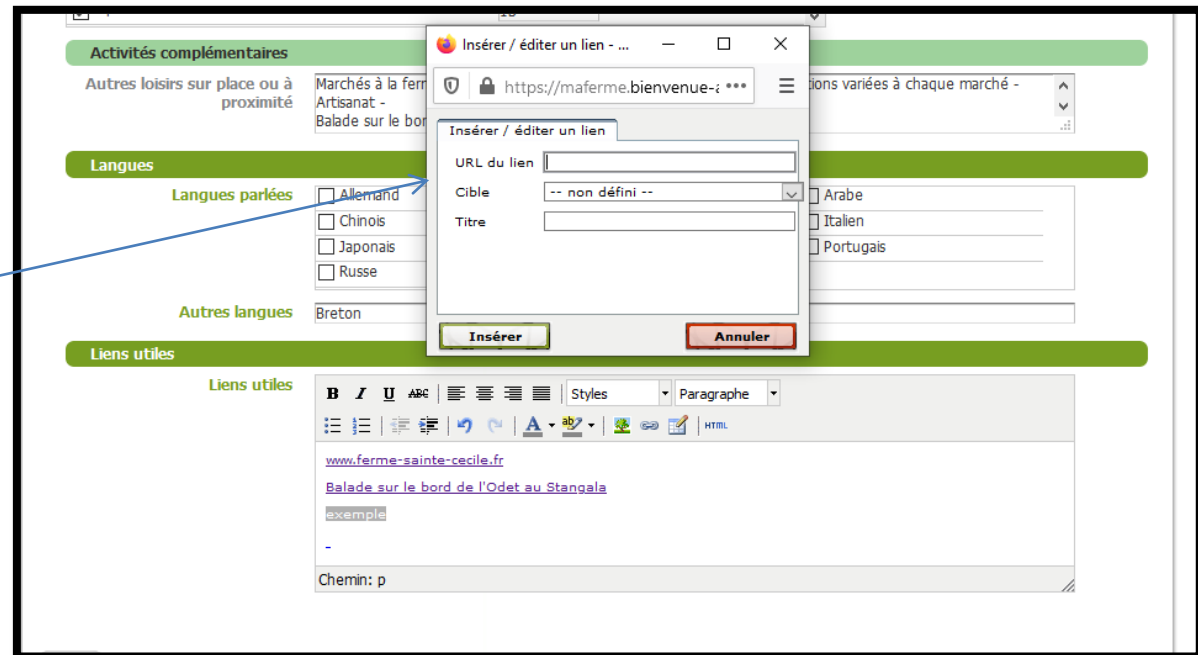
Activités complémentaires

Autres loisirs sur place ou à proximité

Marchés à la ferm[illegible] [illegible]tions variées à chaque marché - Artisanat - Balade sur le bor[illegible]

Insérer / éditer un lien - ...

https://maferme.bienvenue-a •••

Insérer / éditer un lien

URL du lien

Cible -- non défini --

Titre

Insérer

Annuler

Langues

Langues parlées

Allemand

Arabe

Chinois

Italien

Japonais

Portugais

Russe

Autres langues

Breton

Liens utiles

Liens utiles

B I U ABC

Styles

Paragraphe

HTML

www.ferme-sainte-cecile.fr

Balade sur le bord de l'Odet au Stangala

exemple

-

Chemin: p